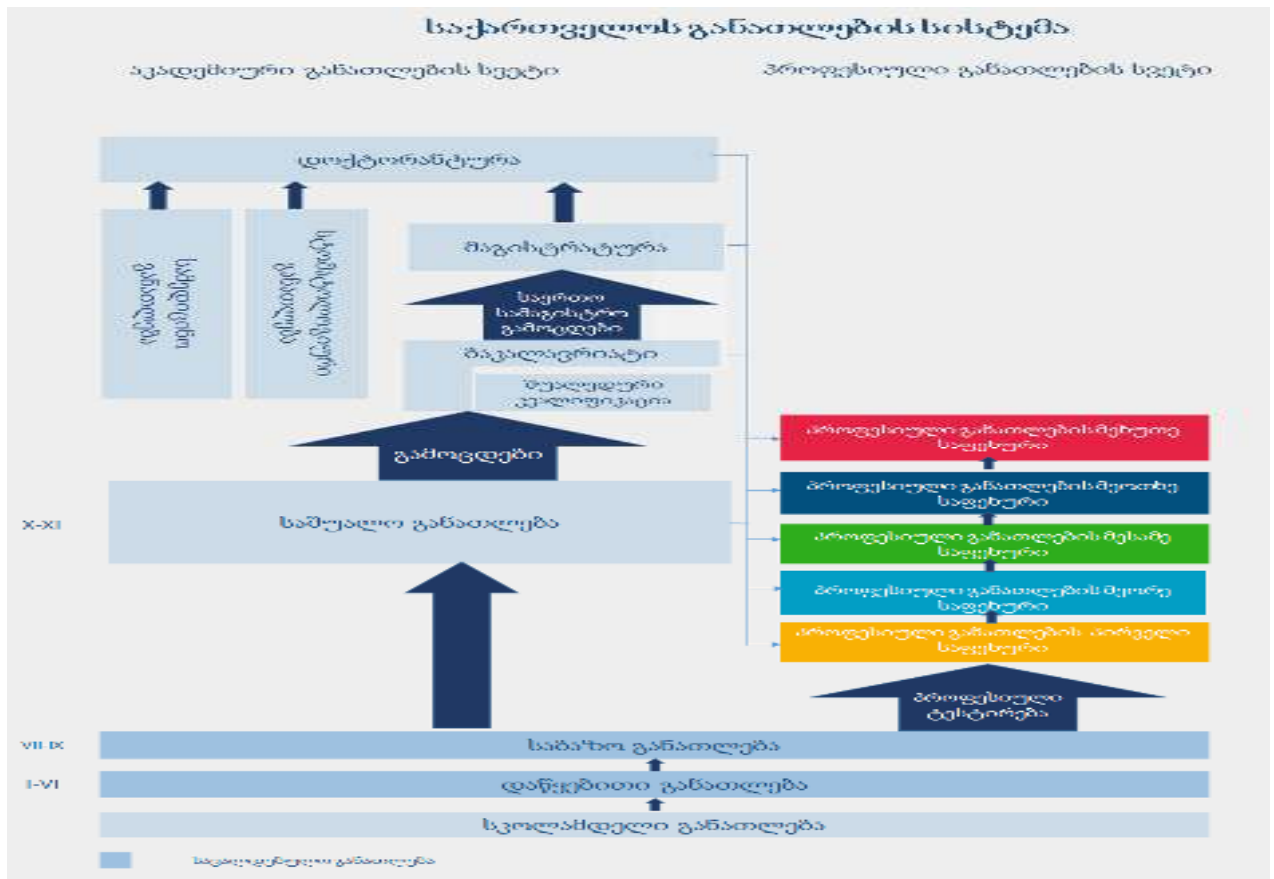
საქართველოს განათლების სისტემა

აკადემიური განათლების სვეტი

პროფესიული განათლების სვეტი

დოქტორანტურა

ერთსაფეხურიანი სამედიცინო

ერთსაფეხურიანი სავეტერინარო

მაგისტრატურა

საერთო სამაგისტრო გამოცდები

ბაკალავრიატი

მოკლე ციკლის უმაღლესი განათლება

გამოცდები

X-XII

საშუალო განათლება

პროფესიული განათლების მეხუთე საფეხური

პროფესიული განათლების მეოთხე საფეხური

პროფესიული განათლების მესამე საფეხური

პროფესიული განათლების მეორე საფეხური

პროფესიული განათლების პირველი საფეხური

პროფესიული ტესტირება

VII-IX

საბაზო განათლება

I-VI

დაწყებითი განათლება

სკოლამდელი განათლება

სავალდებულო განათლება